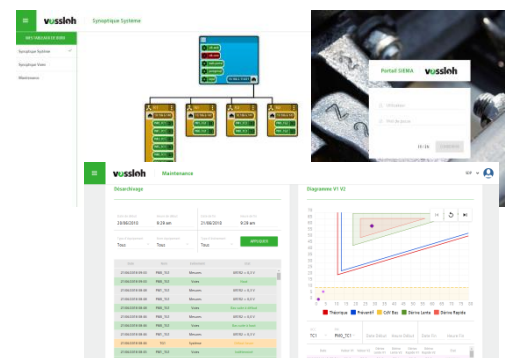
vossloh

Synoptique Système

Synoptique Système

Synoptique Voies

Maintenance

Portail SIEMA

vossloh

Utilisateur

Mot de passe

Connexion

vossloh

Maintenance

Désarchivage

10/06/2018

8:29 am

31/06/2018

8:29 am

Tous

Tous

APPLIQUER

Mesure

Voie

Système

Diagramme V1 V2

Théorique

Préventif

Cdf Bas

Dérive Lente

Dérive Rapide

TC1

PMG_TC1